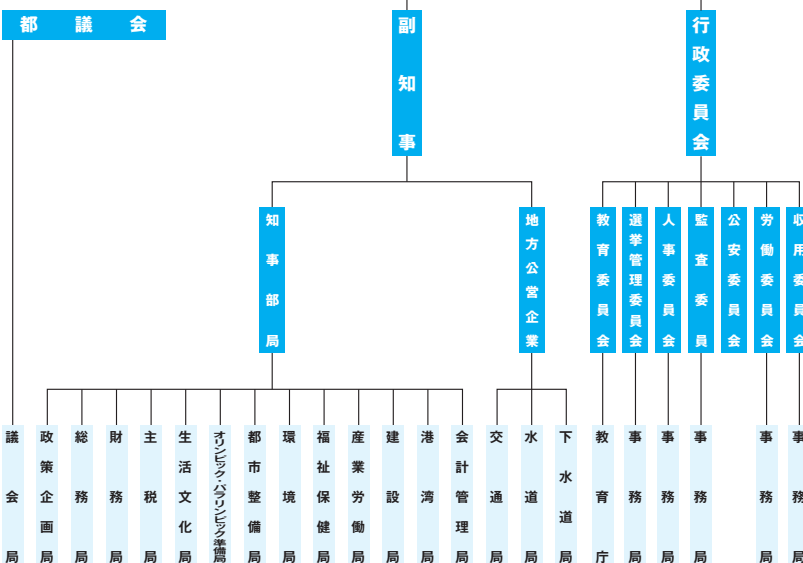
都議会

副知事

行政委員会

知事部局

地方公営企業

教育委員会

選挙管理委員会

人事委員会

監査委員

公安委員会

労働委員会

収用委員会

議会局

政策企画局

総務局

財務局

主税局

生活文化局

オリンピック・パラリンピック準備局

都市整備局

環境局

福祉保健局

産業労働局

建設局

港湾局

会計管理局

交通局

水道局

下水道局

教育庁

事務局

事務局

事務局

事務局

事務局